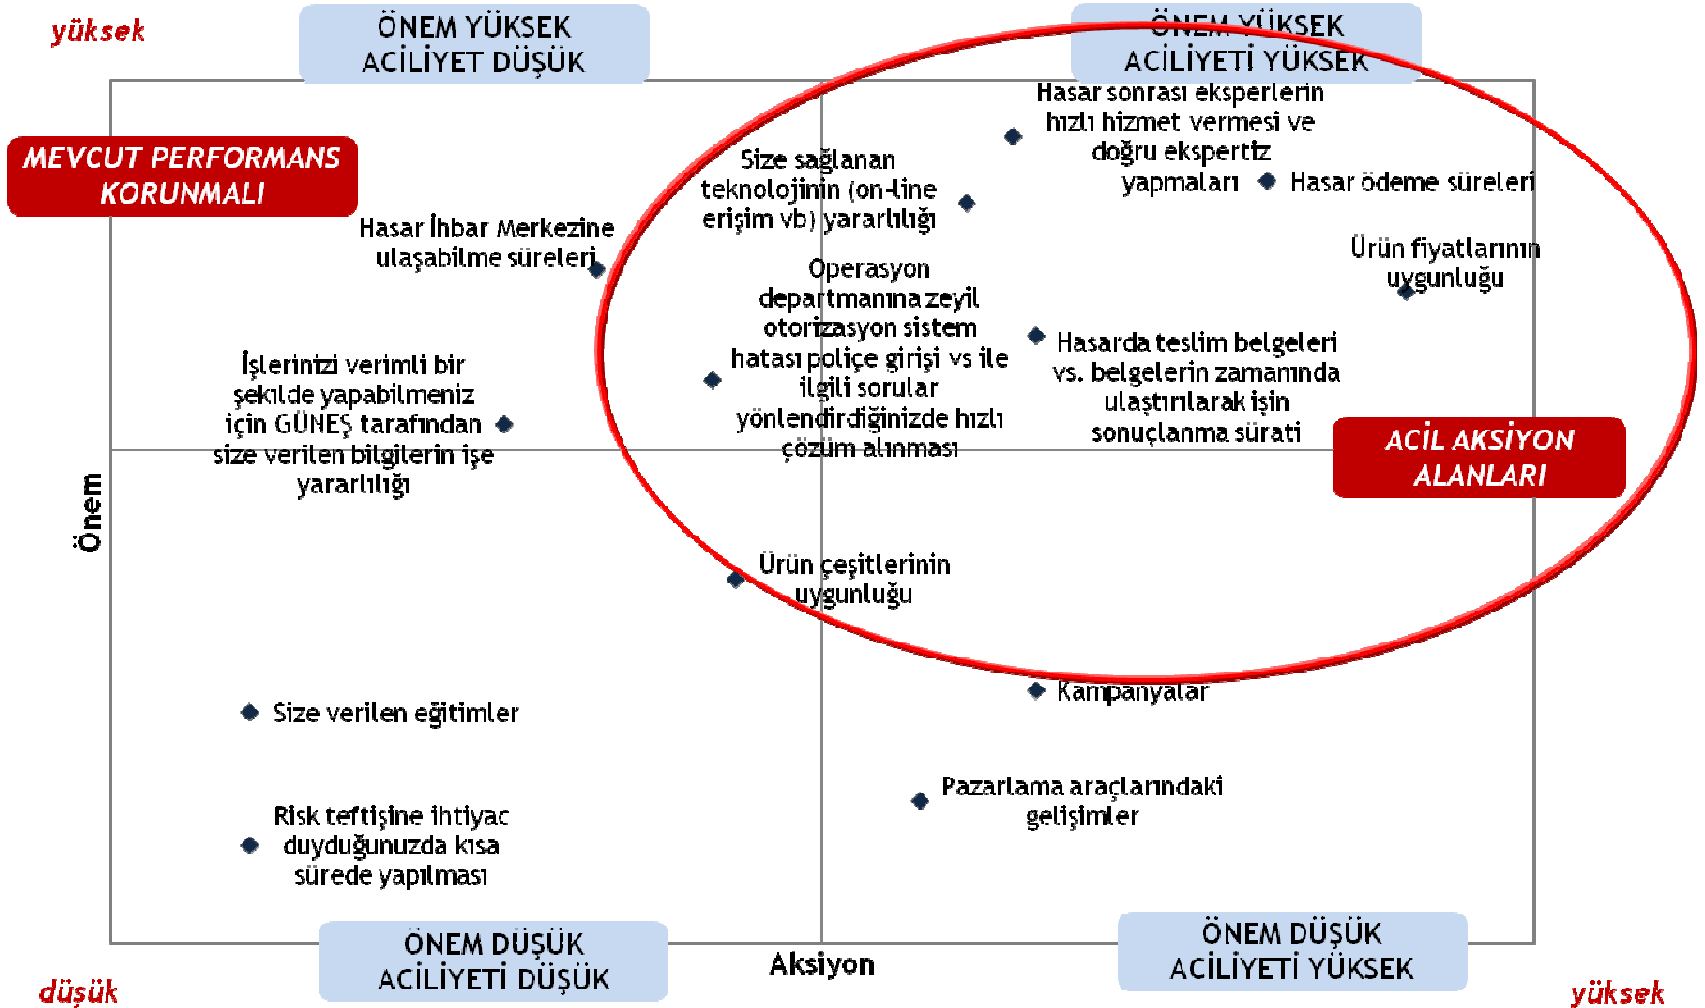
yüksek

ÖNEM YÜKSEK ACİLİYET DÜŞÜK

ÖNEM YÜKSEK ACİLİYETİ YÜKSEK

MEVCUT PERFORMANS KORUNMALI

Hasar sonrası eksperlerin hızlı hizmet vermesi ve doğru ekspertiz yapmaları

Hasar ödeme süreleri

Size sağlanan teknolojinin (on-line erişim vb) yararlılığı

Hasar İhbar Merkezine ulaşabilme süreleri

Ürün fiyatlarının uygunluğu

Operasyon departmanına zeyil otorizasyon sistem hatası poliçe girişi vs ile ilgili sorular yönlendirdiğinizde hızlı çözüm alınması

Hasarda teslim belgeleri vs. belgelerin zamanında ulaştırılarak işin sonuçlanma sürati

İşlerinizi verimli bir şekilde yapabilmeniz için GÜNEŞ tarafından size verilen bilgilerin işe yararlılığı

ACİL AKSİYON ALANLARI

Önem

Ürün çeşitlerinin uygunluğu

Kampanyalar

Size verilen eğitimler

Pazarlama araçlarındaki gelişimler

Risk teftişine ihtiyaç duyduğunuzda kısa sürede yapılması

ÖNEM DÜŞÜK ACİLİYETİ DÜŞÜK

Aksiyon

ÖNEM DÜŞÜK ACİLİYETİ YÜKSEK

düşük

yüksek